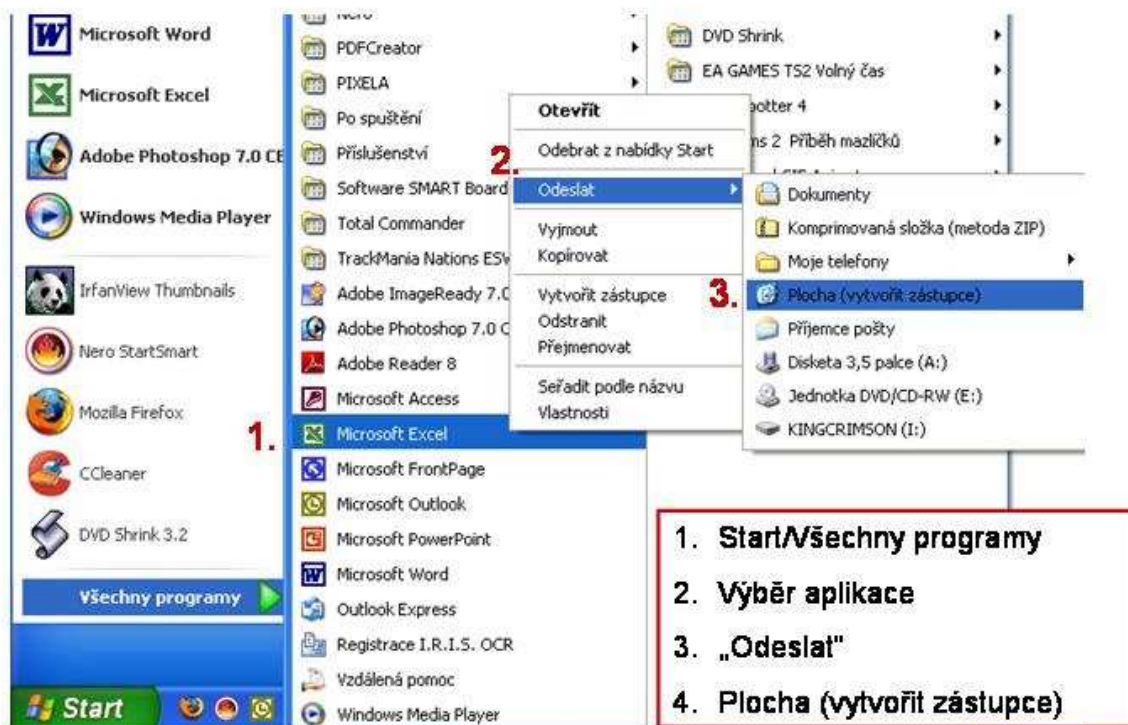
Microsoft Word
Microsoft Excel
Adobe Photoshop 7.0 CE
Windows Media Player
IrfanView Thumbnails
Nero StartSmart
Mozilla Firefox
CCleaner
DVD Shrink 3.2
Všechny programy
Start

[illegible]
PDFCreator
PIXELA
Po spuštění
Příslušenství
Software SMART Board
Total Commander
TrackMania Nations ESW
Adobe ImageReady 7.0
Adobe Photoshop 7.0 C
Adobe Reader 8
Microsoft Access
Microsoft Excel
Microsoft FrontPage
Microsoft Outlook
Microsoft PowerPoint
Microsoft Word
Outlook Express
Registrace I.R.I.S. OCR
Vzdálená pomoc
Windows Media Player

DVD Shrink
EA GAMES TS2 Volný čas
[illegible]otter 4
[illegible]ns 2 Příběh mazlíčků

Otevřít
Odebrat z nabídky Start
Odeslat
Vyjmout
Kopírovat
Vytvořit zástupce
Odstranit
Přejmenovat
Seřadit podle názvu
Vlastnosti

Dokumenty
Komprimovaná složka (metoda ZIP)
Moje telefony
Plocha (vytvořit zástupce)
Příjemce pošty
Disketa 3,5 palce (A:)
Jednotka DVD/CD-RW (E:)
KINGCRIMSON (I:)

1.
2.
3.

1. Start/Všechny programy
2. Výběr aplikace
3. „Odeslat"
4. Plocha (vytvořit zástupce)